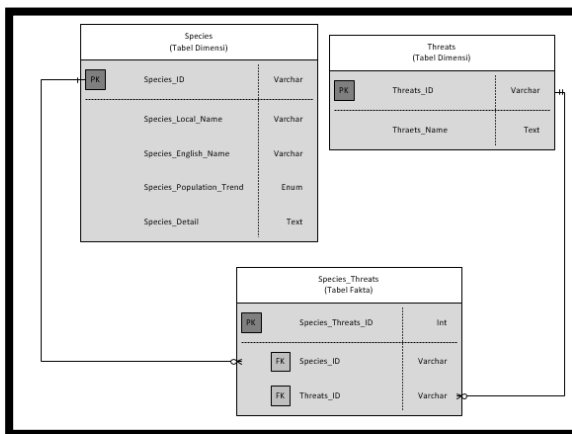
Species
(Tabel Dimensi)

| PK | Species_ID | Varchar |
|---|---|---|
| | Species_Local_Name | Varchar |
| | Species_English_Name | Varchar |
| | Species_Population_Trend | Enum |
| | Species_Detail | Text |

Threats
(Tabel Dimensi)

| PK | Threats_ID | Varchar |
|---|---|---|
| | Thraets_Name | Text |

Species_Threats
(Tabel Fakta)

| PK | Species_Threats_ID | Int |
|---|---|---|
| FK | Species_ID | Varchar |
| FK | Threats_ID | Varchar |